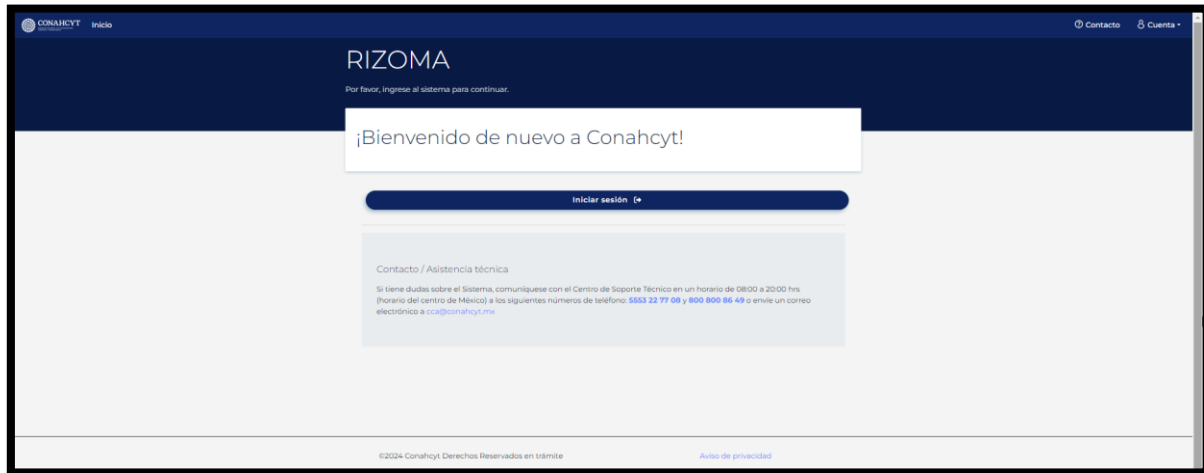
CONAHCYT Inicio

Contacto Cuenta

RIZOMA

Por favor, ingrese al sistema para continuar.

¡Bienvenido de nuevo a Conahcyt!

Iniciar sesión

Contacto / Asistencia técnica

Si tiene dudas sobre el Sistema, comuníquese con el Centro de Soporte Técnico en un horario de 08:00 a 20:00 hrs (horario del centro de México) a los siguientes números de teléfono: 5553 22 77 08 y 800 800 86 49 o envíe un correo electrónico a cca@conahcyt.mx

©2024 Conahcyt Derechos Reservados en trámite

Aviso de privacidad